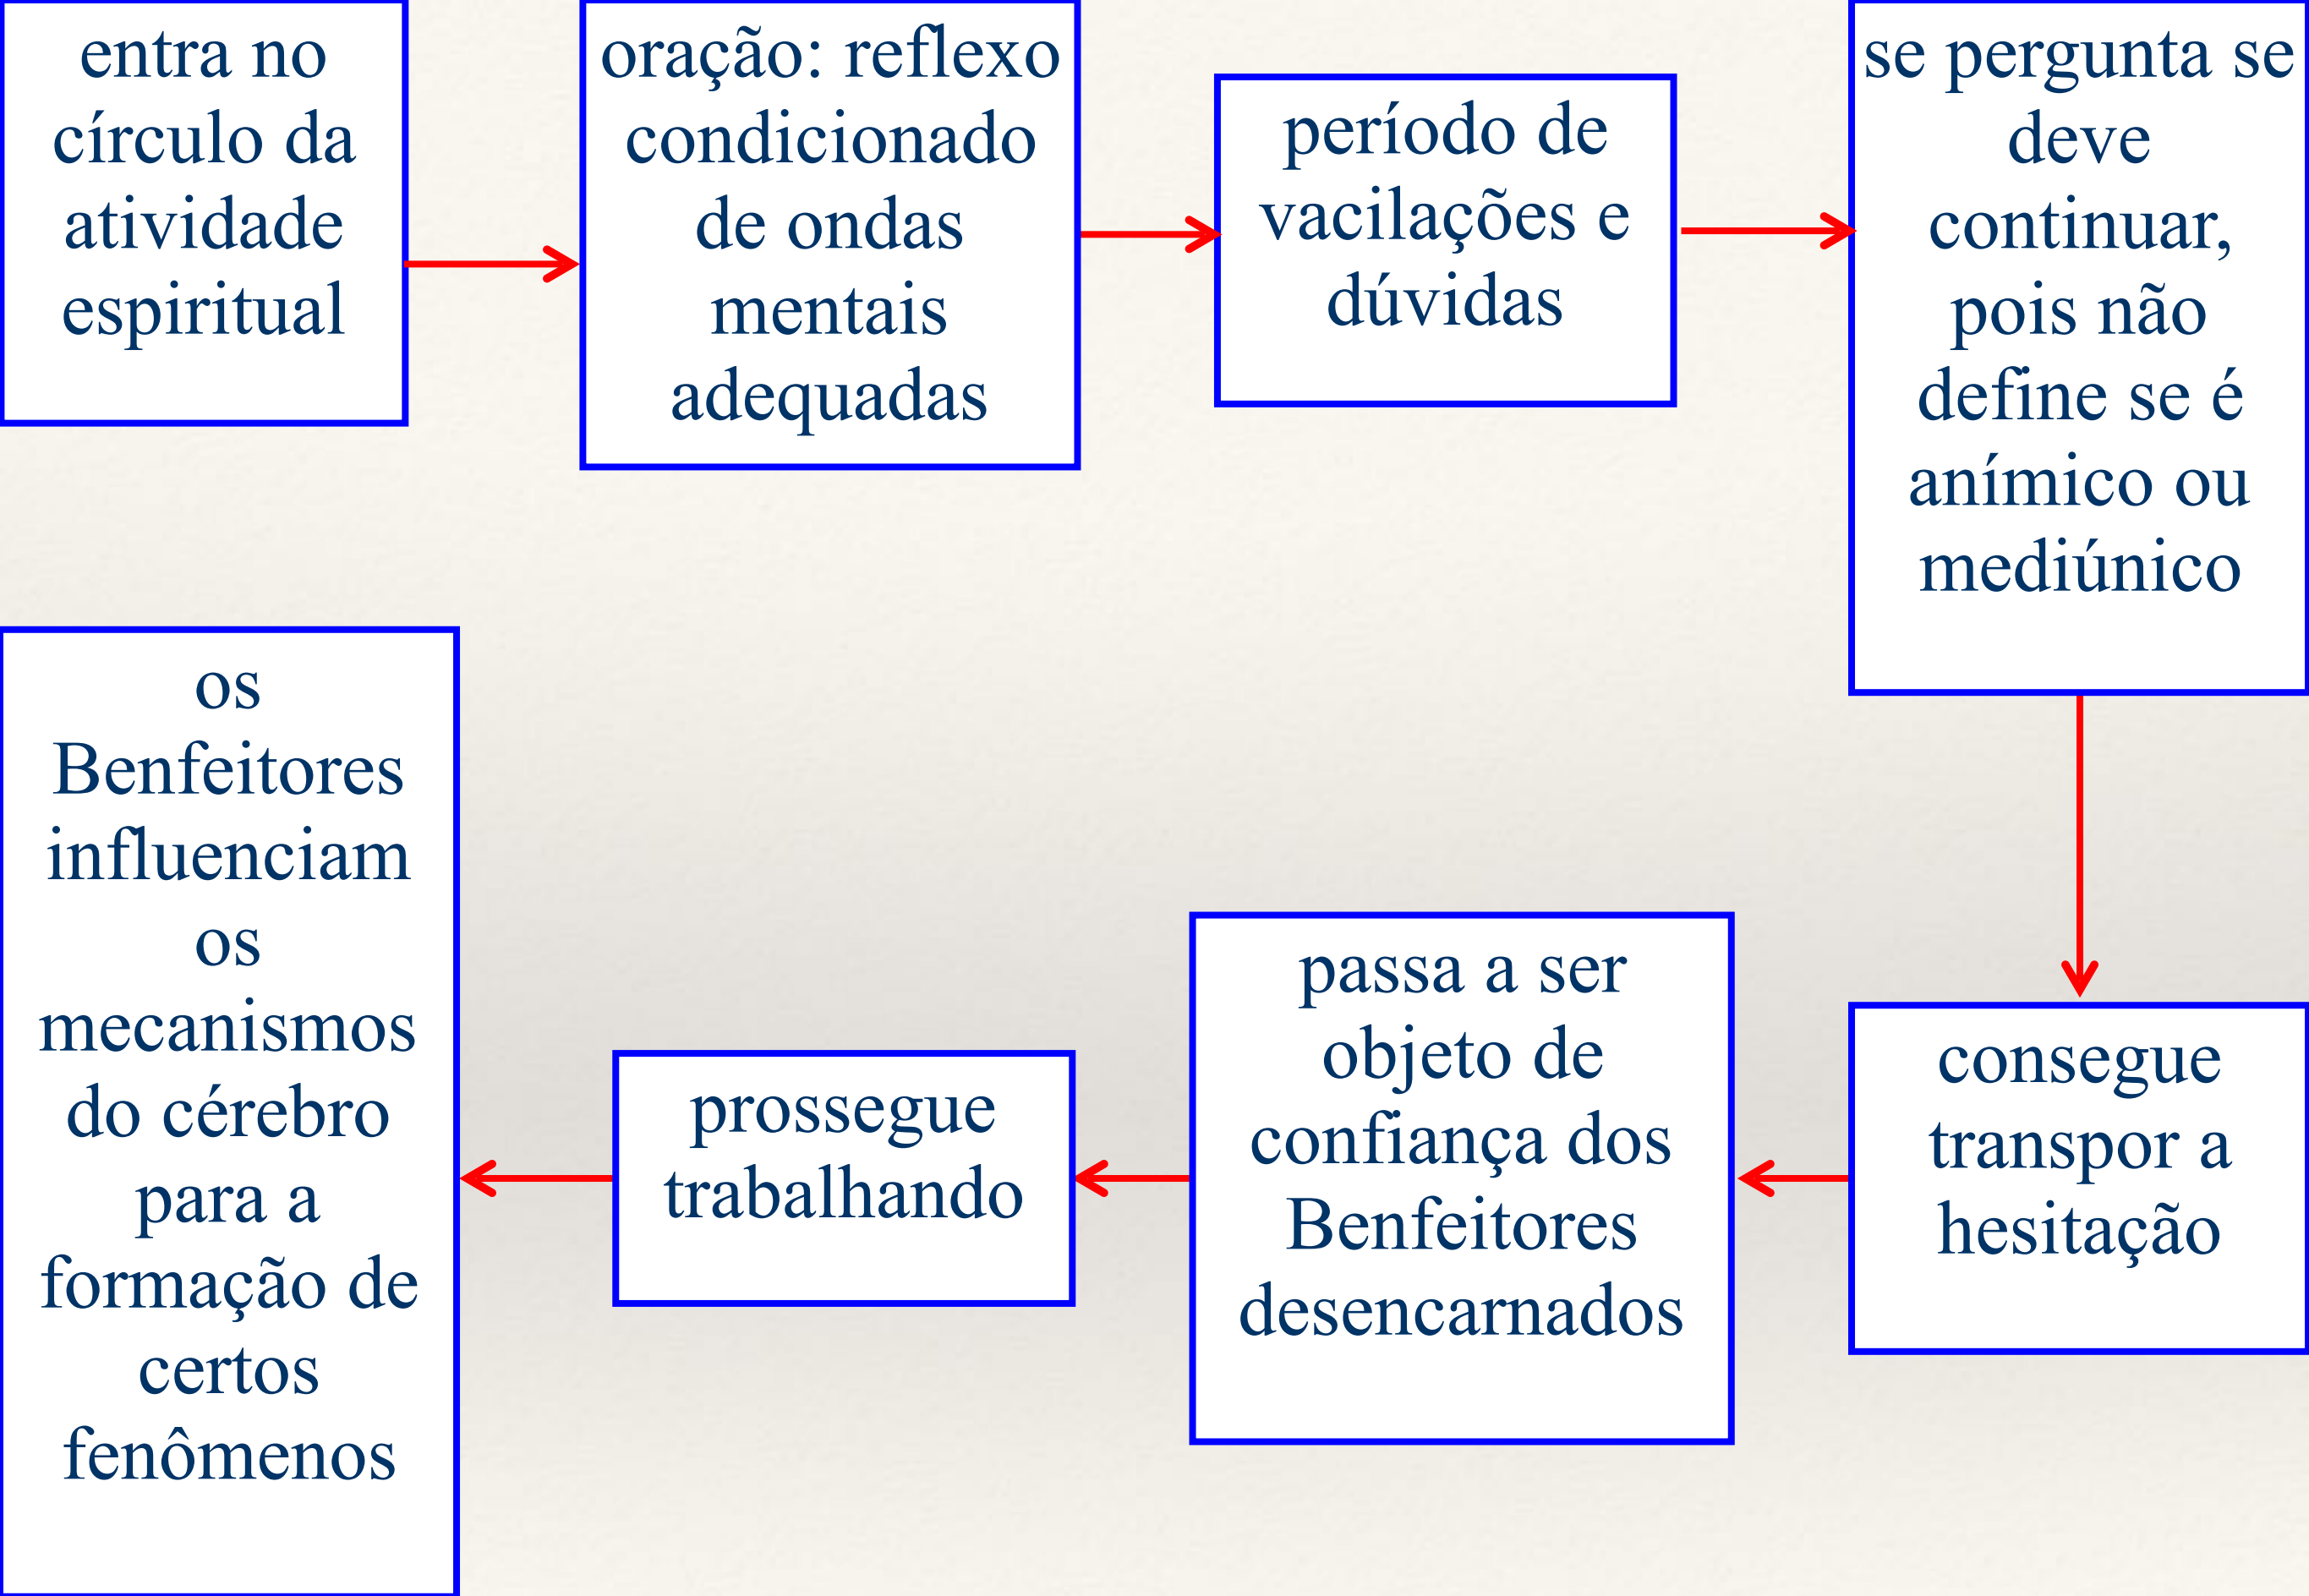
entra no círculo da atividade espiritual

oração: reflexo condicionado de ondas mentais adequadas

período de vacilações e dúvidas

se pergunta se deve continuar, pois não define se é anímico ou mediúnico

consegue transpor a hesitação

passa a ser objeto de confiança dos Benfeitores desencarnados

prossegue trabalhando

os Benfeitores influenciam os mecanismos do cérebro para a formação de certos fenômenos